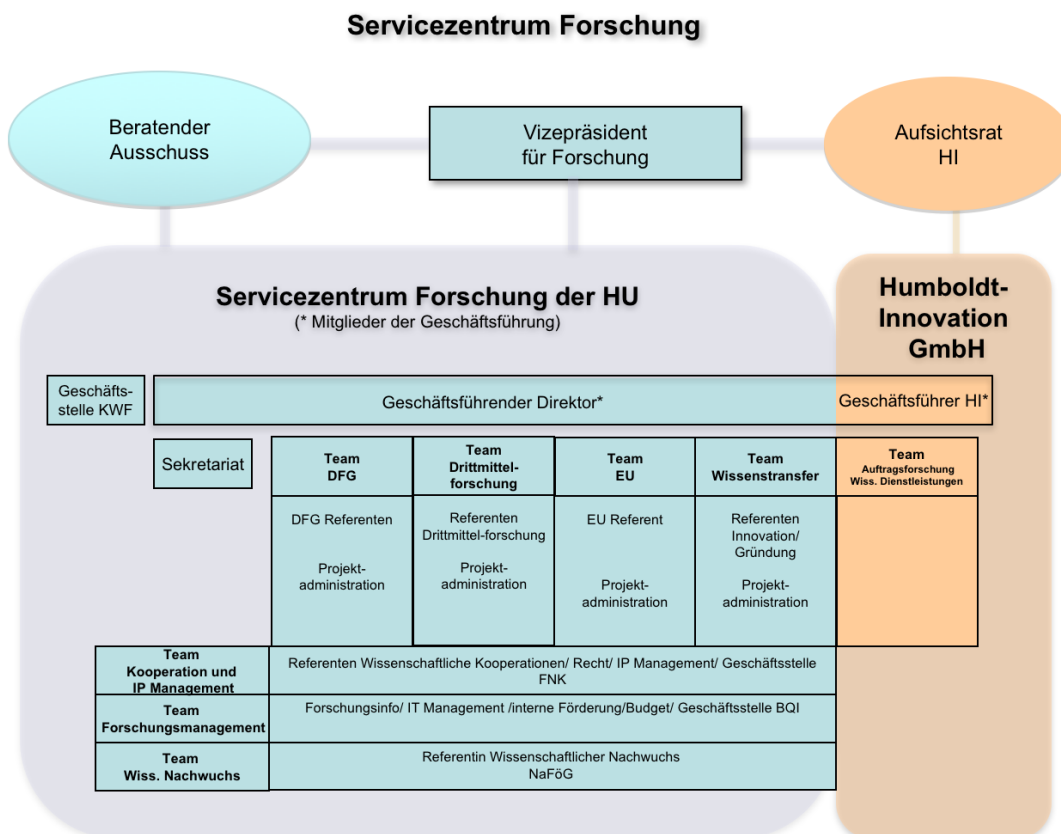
Servicezentrum Forschung

Beratender Ausschuss

Vizepräsident für Forschung

Aufsichtsrat HI

Servicezentrum Forschung der HU
(* Mitglieder der Geschäftsführung)

Humboldt-Innovation GmbH

Geschäftsstelle KWF

Geschäftsführender Direktor*

Geschäftsführer HI*

Sekretariat

Team DFG

DFG Referenten

Projekt-administration

Team Drittmittel-forschung

Referenten Drittmittel-forschung

Projekt-administration

Team EU

EU Referent

Projekt-administration

Team Wissenstransfer

Referenten Innovation/ Gründung

Projekt-administration

Team Auftragsforschung Wiss. Dienstleistungen

Team Kooperation und IP Management

Referenten Wissenschaftliche Kooperationen/ Recht/ IP Management/ Geschäftsstelle FNK

Team Forschungsmanagement

Forschungsinfo/ IT Management /interne Förderung/Budget/ Geschäftsstelle BQI

Team Wiss. Nachwuchs

Referentin Wissenschaftlicher Nachwuchs NaFöG